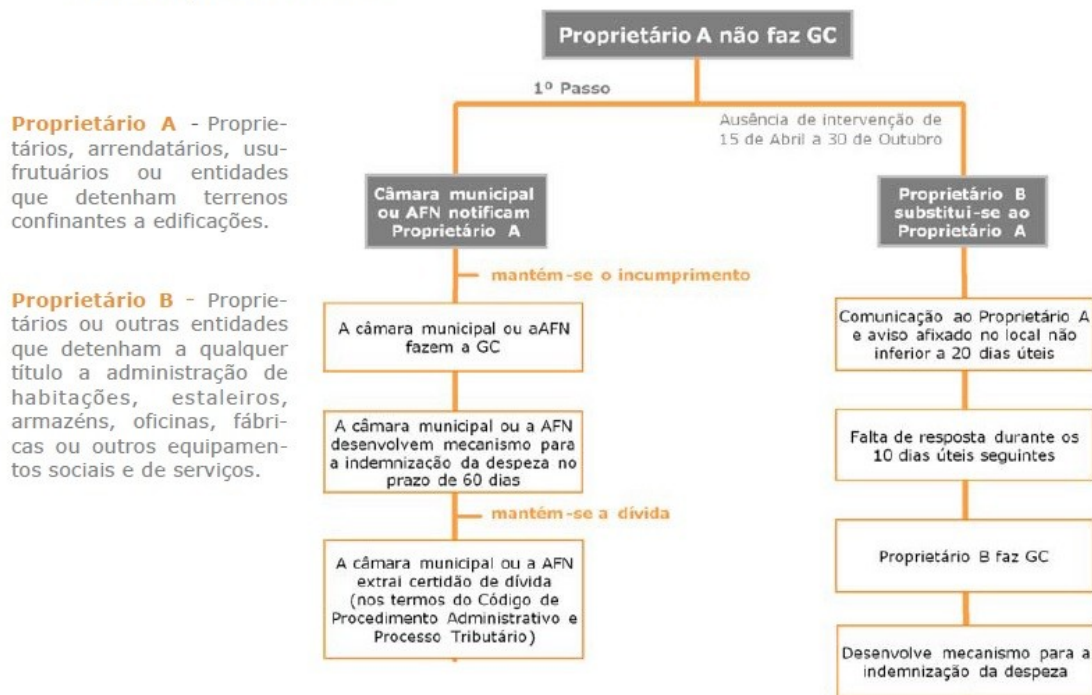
Proprietário A - Proprietários, arrendatários, usufrutuários ou entidades que detenham terrenos confinantes a edificações.

Proprietário B - Proprietários ou outras entidades que detenham a qualquer título a administração de habitações, estaleiros, armazéns, oficinas, fábricas ou outros equipamentos sociais e de serviços.

Proprietário A não faz GC

1º Passo

Ausência de intervenção de 15 de Abril a 30 de Outubro

Câmara municipal ou AFN notificam Proprietário A

mantém-se o incumprimento

A câmara municipal ou aAFN fazem a GC

A câmara municipal ou a AFN desenvolvem mecanismo para a indemnização da despeza no prazo de 60 dias

mantém-se a dívida

A câmara municipal ou a AFN extrai certidão de dívida (nos termos do Código de Procedimento Administrativo e Processo Tributário)

Proprietário B substitui-se ao Proprietário A

Comunicação ao Proprietário A e aviso afixado no local não inferior a 20 dias úteis

Falta de resposta durante os 10 dias úteis seguintes

Proprietário B faz GC

Desenvolve mecanismo para a indemnização da despeza